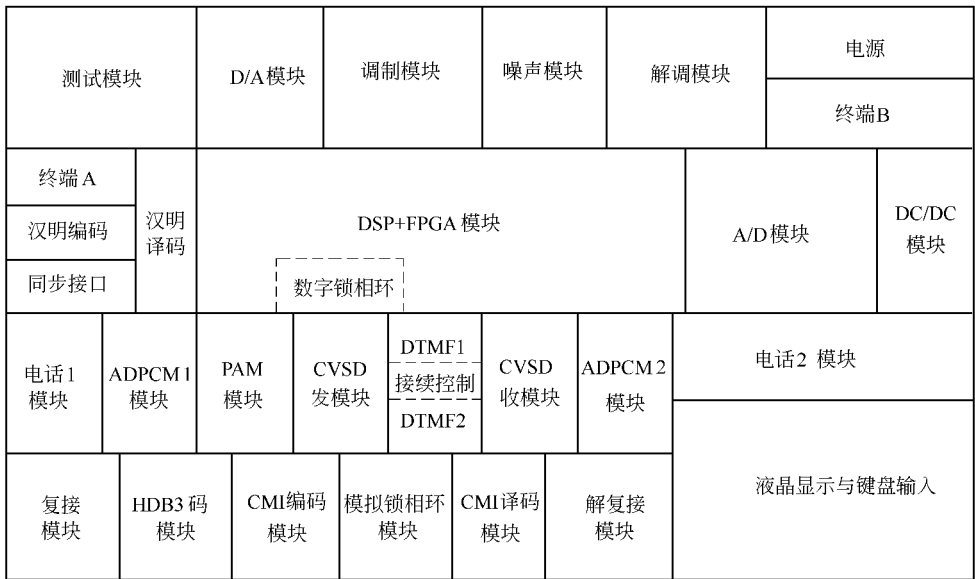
测试模块

D/A模块

调制模块

噪声模块

解调模块

电源

终端B

终端A

汉明编码

同步接口

汉明译码

DSP+FPGA 模块

数字锁相环

A/D模块

DC/DC模块

电话1模块

ADPCM 1模块

PAM模块

CVSD发模块

DTMF1

接续控制

DTMF2

CVSD收模块

ADPCM 2模块

电话2 模块

复接模块

HDB3 码模块

CMI编码模块

模拟锁相环模块

CMI译码模块

解复接模块

液晶显示与键盘输入